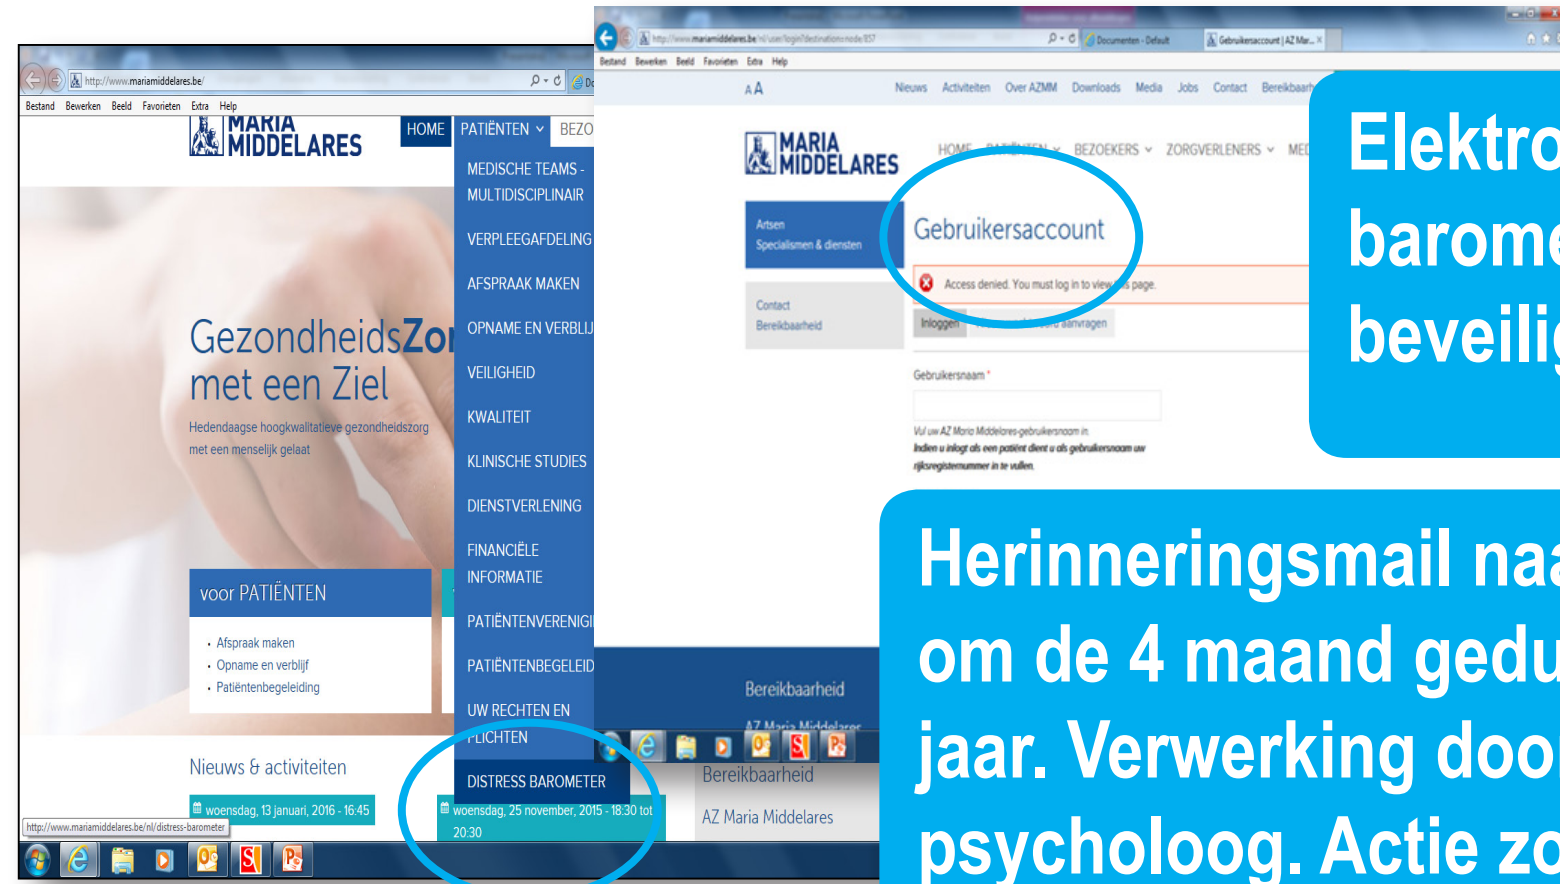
http://www.mariamiddelares.be/

Bestand Bewerken Beeld Favorieten Extra Help

MARIA MIDDELARES

HOME PATIËNTEN BEZO

MEDISCHE TEAMS - MULTIDISCIPLINAIR

VERPLEEGAFDELING

AFSPRAAK MAKEN

OPNAME EN VERBLIJ

VEILIGHEID

KWALITEIT

KLINISCHE STUDIES

DIENSTVERLENING

FINANCIËLE INFORMATIE

PATIËNTENVERENIGI

PATIËNTENBEGELEID

UW RECHTEN EN PLICHTEN

DISTRESS BAROMETER

GezondheidsZor met een Ziel

Hedendaagse hoogkwalitatieve gezondheidszorg met een menselijk gelaat

voor PATIËNTEN

Afspraak maken
Opname en verblijf
Patiëntenbegeleiding

Nieuws & activiteiten

woensdag, 13 januari, 2016 - 16:45

woensdag, 25 november, 2015 - 18:30 tot 20:30

http://www.mariamiddelares.be/nl/distress-barometer

Documenten - Default

Gebruikersaccount | AZ Mar...

Bestand Bewerken Beeld Favorieten Extra Help

A A

Nieuws Activiteiten Over AZMM Downloads Media Jobs Contact Bereikbaarh

MARIA MIDDELARES

HOME PATIËNTEN BEZOEKERS ZORGVERLENERS ME

Artsen
Specialismen & diensten

Contact
Bereikbaarheid

Gebruikersaccount

Access denied. You must log in to view this page.

Inloggen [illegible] aanvragen

Gebruikersnaam *

Vul uw AZ Maria Middelares-gebruikersnaam in.
Indien u inlogt als een patiënt dient u als gebruikersnaam uw rijksregisternummer in te vullen.

Bereikbaarheid

AZ Maria Middelares

Bereikbaarheid

AZ Maria Middelares

Elektro barome beveili

Herinneringsmail naa om de 4 maand gedu jaar. Verwerking doo psycholoog. Actie zo